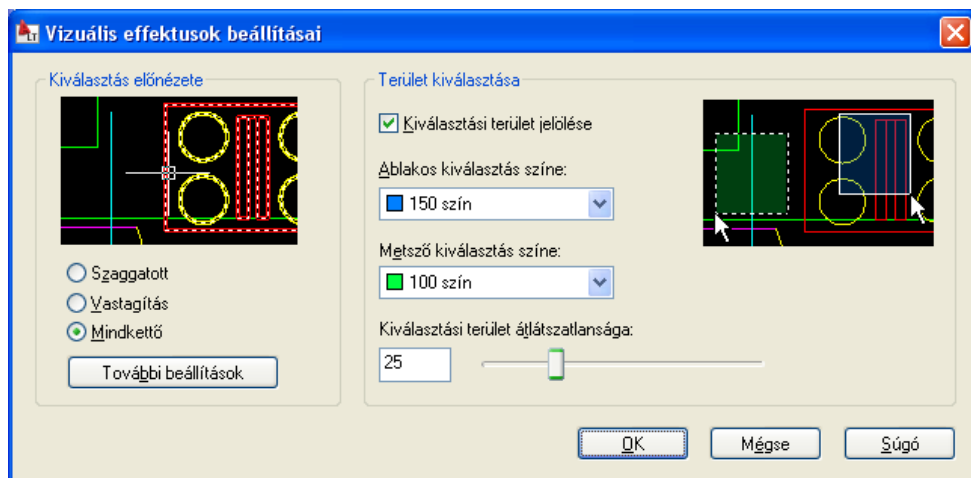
Vizuális effektusok beállításai

Kiválasztás előnézete

Szaggatott
Vastagítás
Mindkettő

További beállítások

Terület kiválasztása

Kiválasztási terület jelölése

Ablakos kiválasztás színe:
150 szín

Metsző kiválasztás színe:
100 szín

Kiválasztási terület átlátszatlansága:
25

OK
Mégse
Súgó